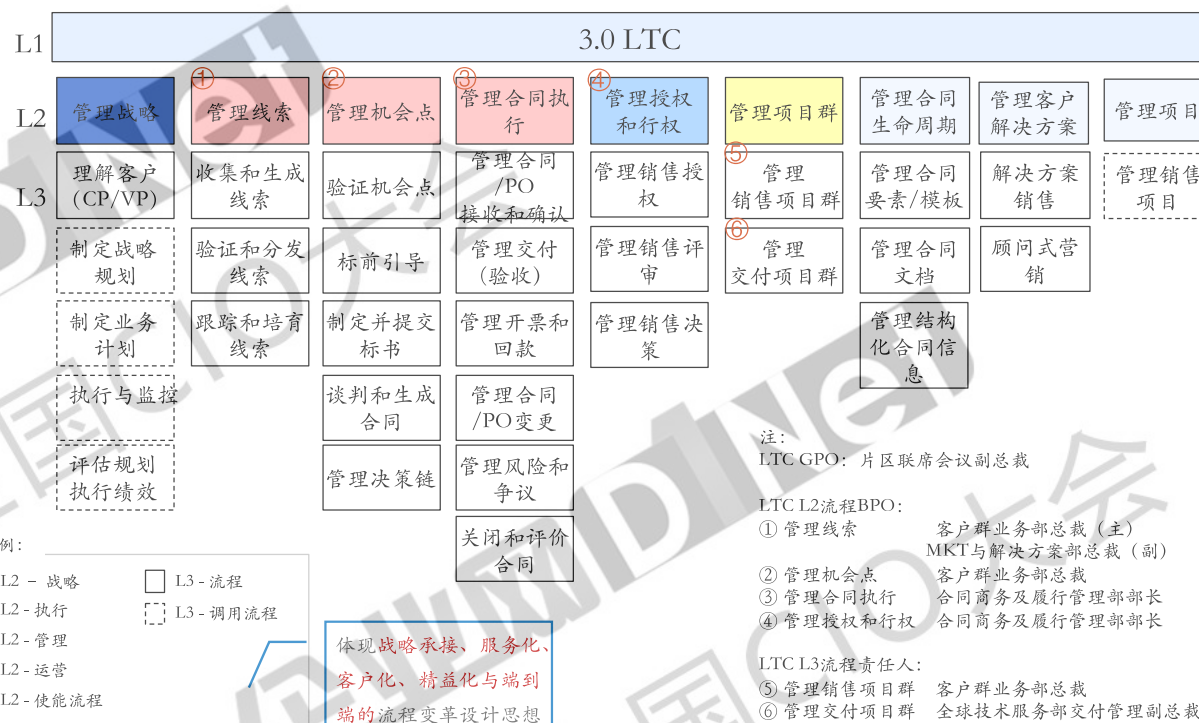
L1

3.0 LTC

L2

L3

管理战略

① 管理线索

② 管理机会点

③ 管理合同执行

④ 管理授权和行权

管理项目群

管理合同生命周期

管理客户解决方案

管理项目

理解客户(CP/VP)

制定战略规划

制定业务计划

执行与监控

评估规划执行绩效

收集和生成线索

验证和分发线索

跟踪和培育线索

验证机会点

标前引导

制定并提交标书

谈判和生成合同

管理决策链

管理合同/PO接收和确认

管理交付(验收)

管理开票和回款

管理合同/PO变更

管理风险和争议

关闭和评价合同

管理销售授权

管理销售评审

管理销售决策

⑤ 管理销售项目群

⑥ 管理交付项目群

管理合同要素/模板

管理合同文档

管理结构化合同信息

解决方案销售

顾问式营销

管理销售项目

例:

L2 - 战略

L2 - 执行

L2 - 管理

L2 - 运营

L2 - 使能流程

L3 - 流程

L3 - 调用流程

体现战略承接、服务化、客户化、精益化与端到端的流程变革设计思想

注:

LTC GPO: 片区联席会议副总裁

LTC L2流程BPO:

① 管理线索 客户群业务部总裁(主) MKT与解决方案部总裁(副)

② 管理机会点 客户群业务部总裁

③ 管理合同执行 合同商务及履行管理部部长

④ 管理授权和行权 合同商务及履行管理部部长

LTC L3流程责任人:

⑤ 管理销售项目群 客户群业务部总裁

⑥ 管理交付项目群 全球技术服务部交付管理副总裁